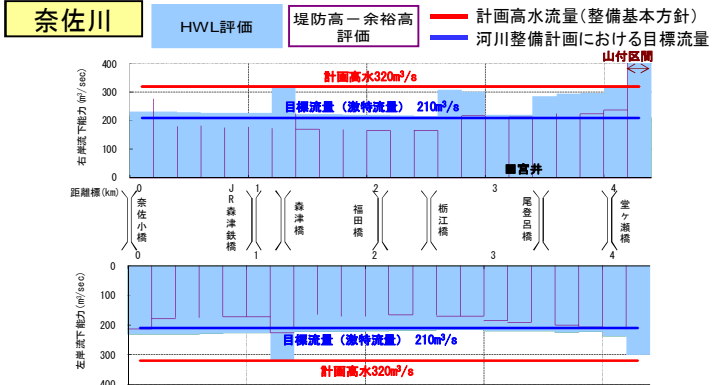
奈佐川

HWL評価

堤防高－余裕高評価

計画高水流量(整備基本方針)

河川整備計画における目標流量

山付区間

右岸流下能力 (m³/sec)

400
300
200
100
0

計画高水320m³/s

目標流量 (激特流量) 210m³/s

■宮井

距離標(km)

0 1 2 3 4

奈佐小橋

JR森津鉄橋

森津橋

福田橋

栃江橋

尾登呂橋

堂ヶ瀬橋

0 1 2 3 4

左岸流下能力 (m³/sec)

0
100
200
300
400

目標流量 (激特流量) 210m³/s

計画高水320m³/s